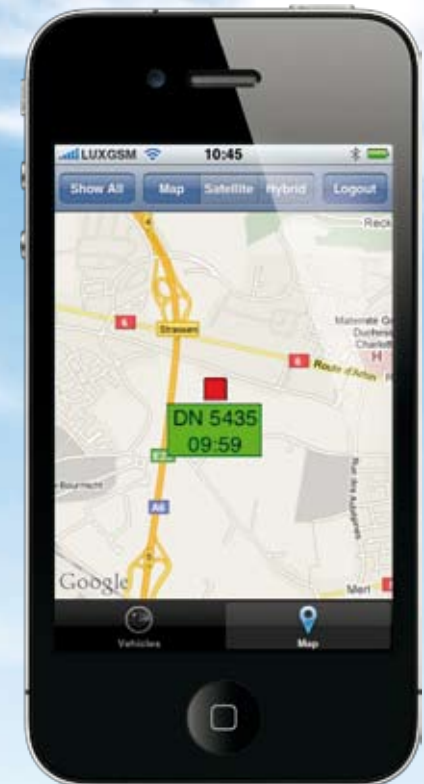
LUXGSM 10:45

Show All Map Satellite Hybrid Logout

Reck

4

6 Strassen

Maternité Gr Duchess Charlott H

6 Route d'Arlon

DN 5435
09:59

E25

Bourmicht

A6

Rue des Aubépines

6

Google

Mert 6

Vehicles Map